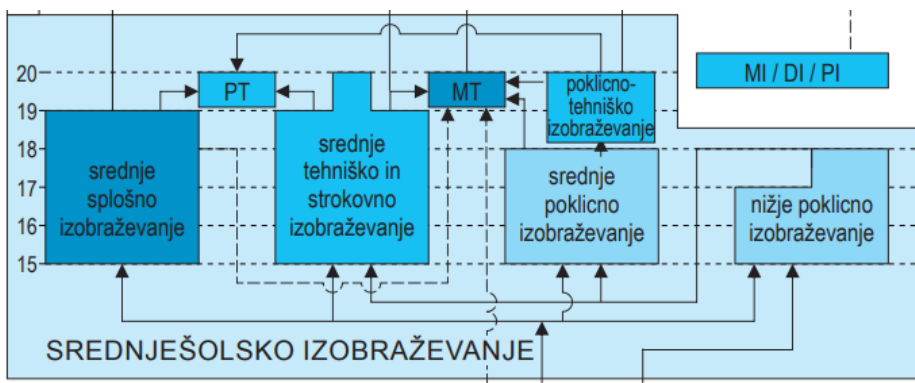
20
19
18
17
16
15

PT
MT
poklicno-tehniško izobraževanje
MI / DI / PI

srednje splošno izobraževanje

srednje tehniško in strokovno izobraževanje

srednje poklicno izobraževanje

nižje poklicno izobraževanje

SREDNJEŠOLSKO IZOBRAŽEVANJE